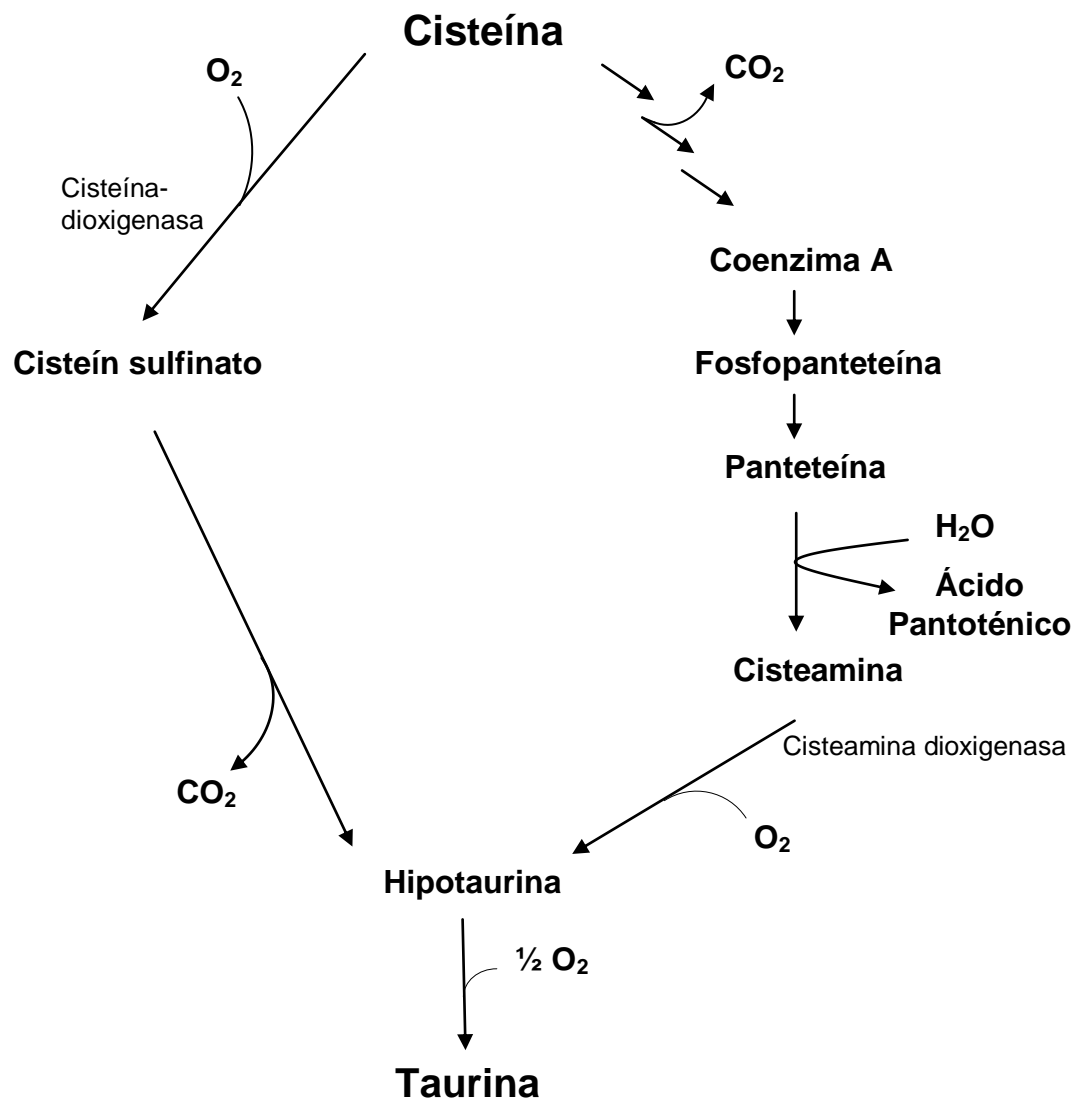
Cisteína

$O_2$

$CO_2$

Cisteína-dioxigenasa

Coenzima A

Cisteín sulfinato

Fosfopanteteína

Panteteína

$H_2O$

Ácido Pantoténico

Cisteamina

Cisteamina dioxigenasa

$CO_2$

$O_2$

Hipotaurina

½ $O_2$

Taurina